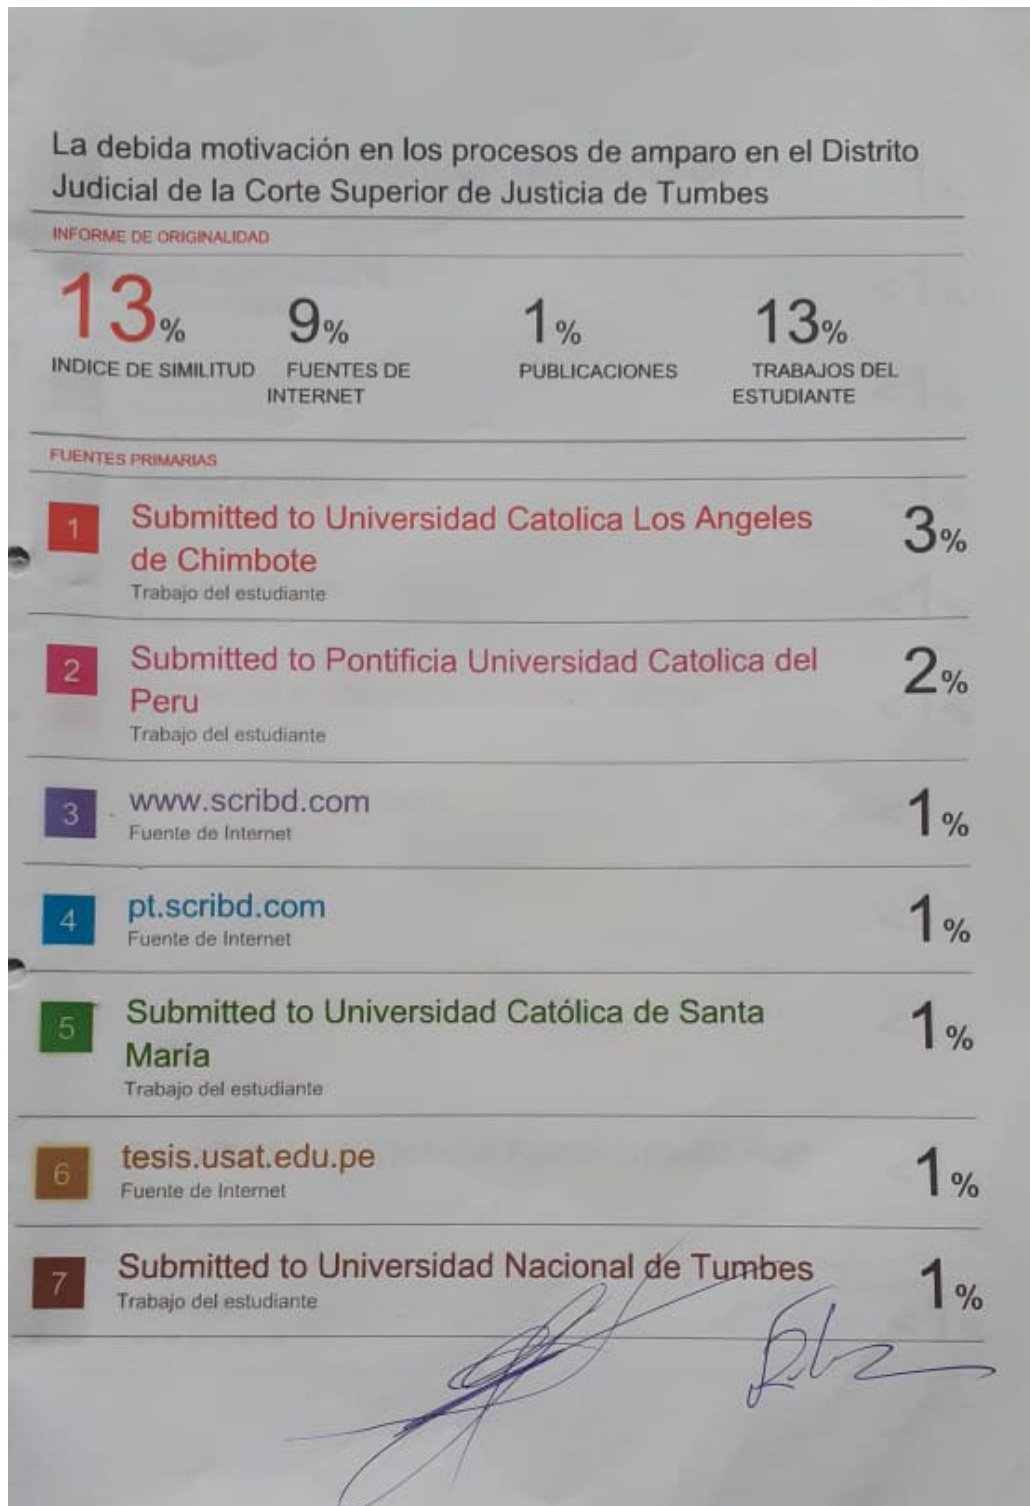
La debida motivación en los procesos de amparo en el Distrito Judicial de la Corte Superior de Justicia de Tumbes

INFORME DE ORIGINALIDAD

| 13% | 9% | 1% | 13% |
|---|---|---|---|
| INDICE DE SIMILITUD | FUENTES DE INTERNET | PUBLICACIONES | TRABAJOS DEL ESTUDIANTE |

FUENTES PRIMARIAS

| | | |
|---|---|---|
| 1 | Submitted to Universidad Catolica Los Angeles de Chimbote<br>Trabajo del estudiante | 3% |
| 2 | Submitted to Pontificia Universidad Catolica del Peru<br>Trabajo del estudiante | 2% |
| 3 | www.scribd.com<br>Fuente de Internet | 1% |
| 4 | pt.scribd.com<br>Fuente de Internet | 1% |
| 5 | Submitted to Universidad Católica de Santa María<br>Trabajo del estudiante | 1% |
| 6 | tesis.usat.edu.pe<br>Fuente de Internet | 1% |
| 7 | Submitted to Universidad Nacional de Tumbes<br>Trabajo del estudiante | 1% |